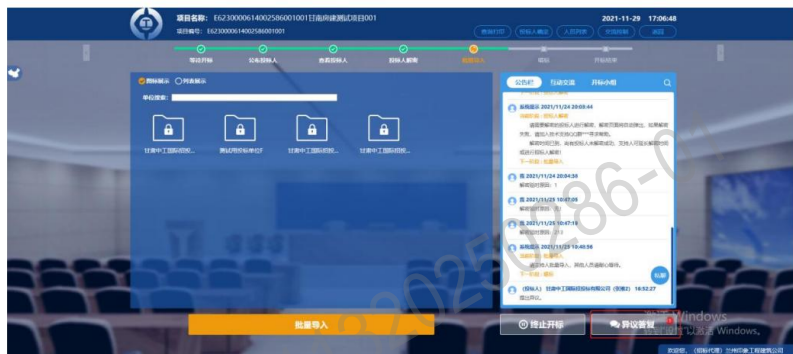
项目名称：E6230000614002586001001甘南房建测试项目001
项目编号：E6230000614002586001001

2021-11-29 17:06:48

查询打印 投标人解密 入场列表 文件列表 返回

等待开标 公布投标人 查看投标人 投标人解密 批量导入 唱标 开标结束

图标展示 列表展示
单位搜索：

甘肃中工国际招标... 测试用投标单位F 甘肃中工国际招标... 甘肃中工国际招标...

公告栏 互动交流 开标小组

系统提示 2021/11/24 20:03:44
当前环节：投标人解密
请投标解密前请检查人员到位，解密后请耐心等待。如果解密失败，请投标人技术支持QQ群***寻求帮助。
解密时间三阶，在此投标人未解密成功，文档人可提出解密成功后，投标人解密！
下一环节：批量导入

我 2021/11/24 20:04:38
解密结束提醒：1

我 2021/11/25 10:47:09
解密结束提醒：1

我 2021/11/25 10:47:18
解密结束提醒：2

系统提示 2021/11/25 18:49:58
当前环节：批量导入
请投标人批量导入，其他人员请耐心等待。
下一环节：唱标

（投标人） 甘肃中工国际招标有限公司（测试2） 16:52:27
提出异议。

批量导入 终止开标 异议答复

2025 86

激活 Windows
转到"设置"以激活 Windows。

欢迎您，（招标代理）兰州印象工程建筑公司